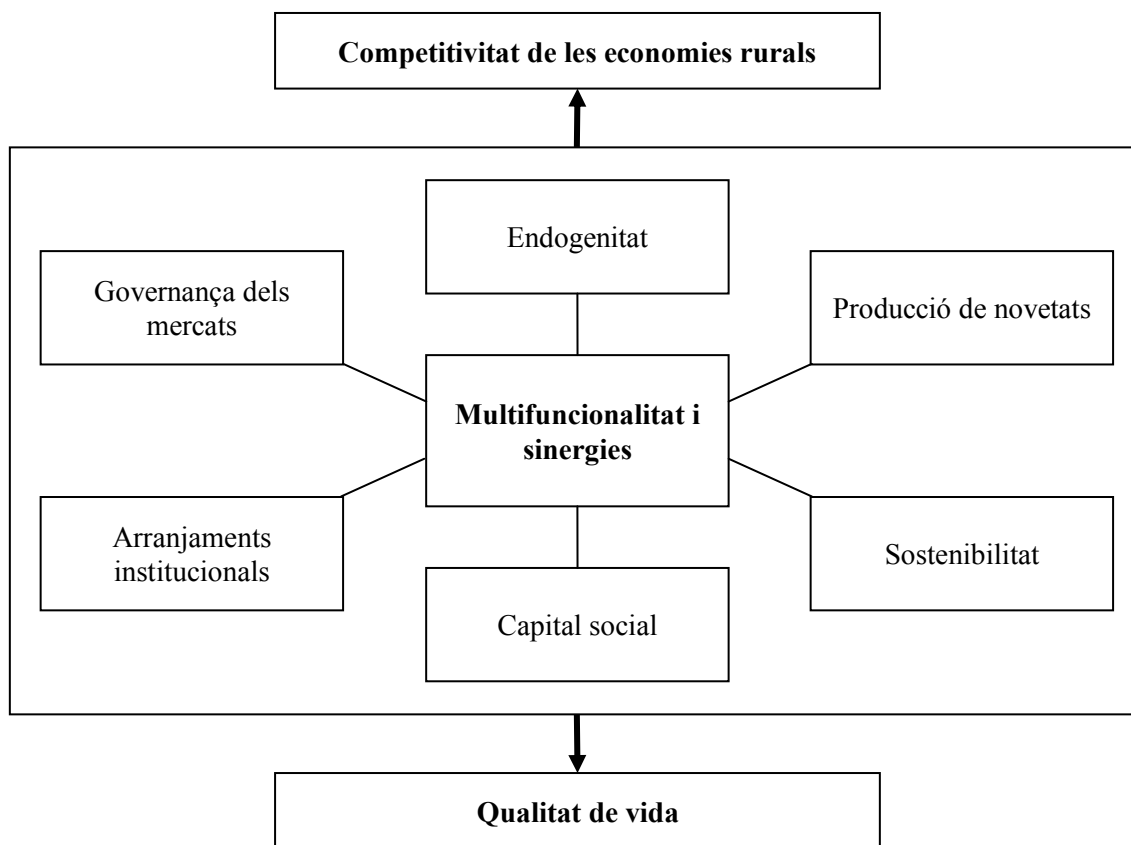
Competitivitat de les economies rurals

Endogenitat

Governança dels mercats

Producció de novetats

Multifuncionalitat i sinergies

Arranjaments institucionals

Sostenibilitat

Capital social

Qualitat de vida